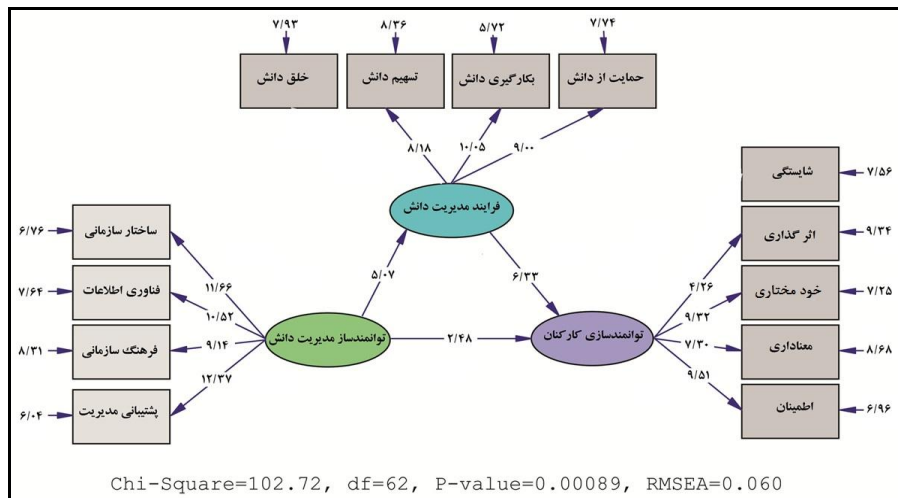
۷/۹۳
۸/۳۶
۵/۷۲
۷/۷۴

خلق دانش
تسهیم دانش
بکارگیری دانش
حمایت از دانش

۸/۱۸
۱۰/۰۵
۹/۰۰

فرایند مدیریت دانش

شایستگی ۷/۵۶
اثر گذاری ۹/۳۴
خود مختاری ۷/۲۵
معناداری ۸/۶۸
اطمینان ۶/۹۶

۶/۷۶ ساختار سازمانی
۷/۶۴ فناوری اطلاعات
۸/۳۱ فرهنگ سازمانی
۶/۰۴ پشتیبانی مدیریت

۱۱/۶۶
۱۰/۵۲
۹/۱۴
۱۲/۳۷

۵/۰۷
۶/۳۳

توانمندساز مدیریت دانش
۲/۴۸
توانمندسازی کارکنان

۴/۲۶
۹/۳۲
۷/۳۰
۹/۵۱

Chi-Square=102.72, df=62, P-value=0.00089, RMSEA=0.060